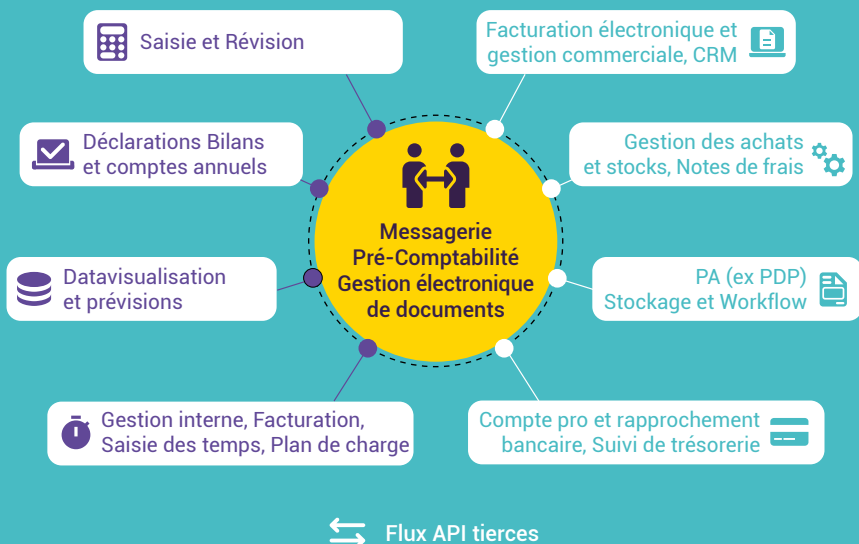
Saisie et Révision

Facturation électronique et gestion commerciale, CRM

Déclarations Bilans et comptes annuels

Gestion des achats et stocks, Notes de frais

Messagerie
Pré-Comptabilité
Gestion électronique de documents

Datavisualisation et prévisions

PA (ex PDP)
Stockage et Workflow

Gestion interne, Facturation, Saisie des temps, Plan de charge

Compte pro et rapprochement bancaire, Suivi de trésorerie

Flux API tierces